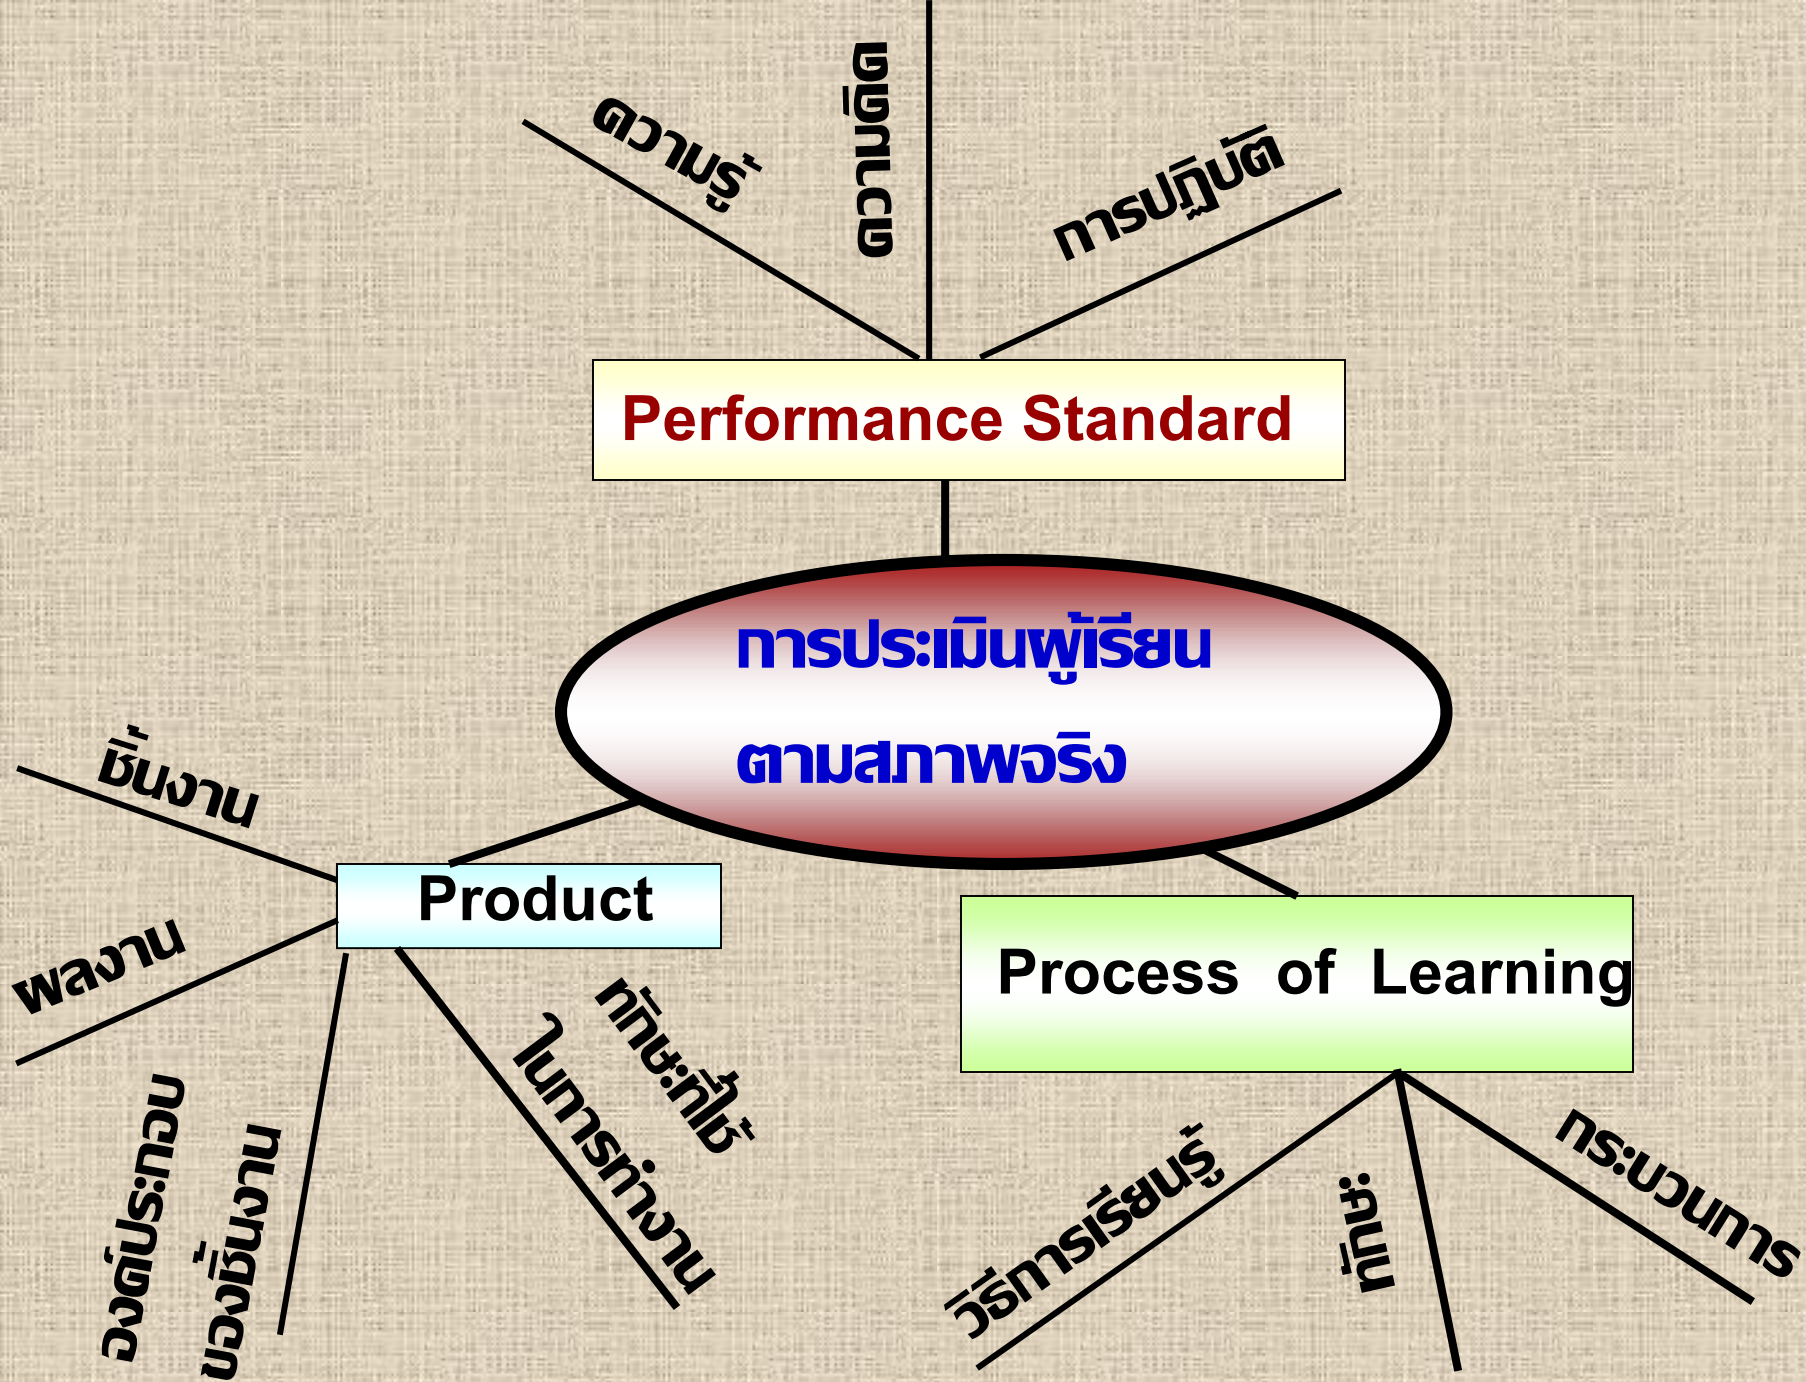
ความรู้

ความคิด

การปฏิบัติ

Performance Standard

การประเมินผู้เรียน

ตามสภาพจริง

ชิ้นงาน

Product

ผลงาน

องค์ประกอบ

ของชิ้นงาน

ทักษะที่ใช้

ในการทำงาน

Process of Learning

วิธีการเรียนรู้

ทักษะ

กระบวนการ